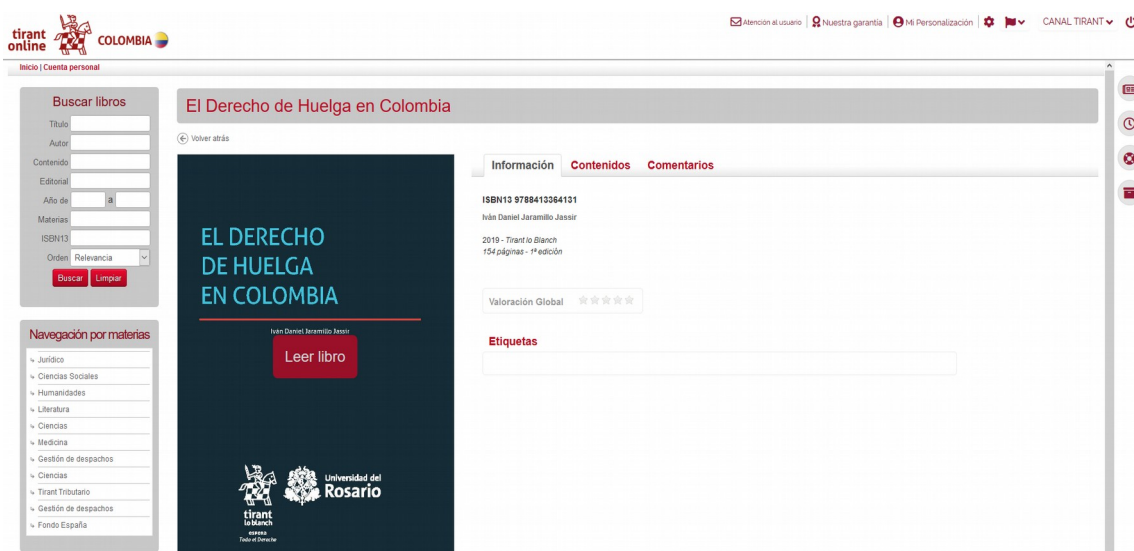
tirant online COLOMBIA

Atención al usuario | Nuestra garantía | Mi Personalización | CANAL TIRANT

Inicio | Cuenta personal

Buscar libros
Título
Autor
Contenido
Editorial
Año de a
Materias
ISBN13
Orden Relevancia
Buscar Limpiar

Navegación por materias
Jurídico
Ciencias Sociales
Humanidades
Literatura
Ciencias
Medicina
Gestión de despachos
Ciencias
Tirant Tributario
Gestión de despachos
Fondo España

El Derecho de Huelga en Colombia

Volver atrás

EL DERECHO DE HUELGA EN COLOMBIA
Iván Daniel Jaramillo Jassir
Leer libro
tirant lo blanch
Universidad del Rosario

Información Contenidos Comentarios

ISBN13 9788413364131
Iván Daniel Jaramillo Jassir

2019 - Tirant lo Blanch
154 páginas - 1ª edición

Valoración Global

Etiquetas